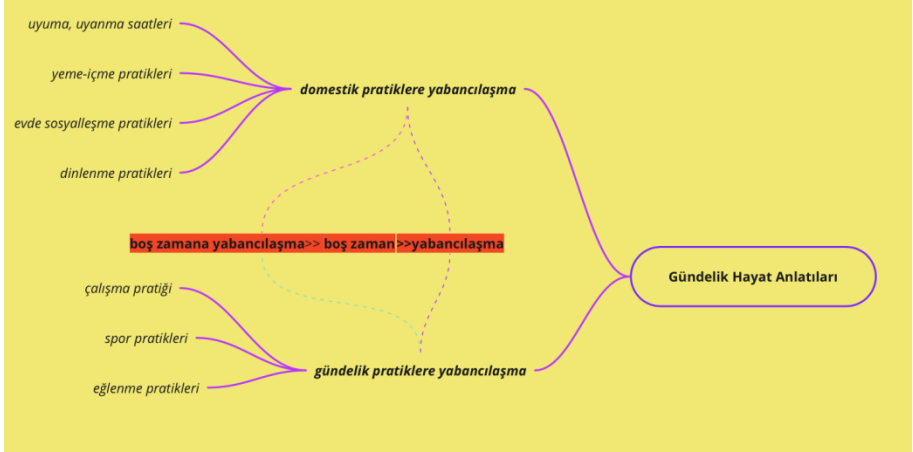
uyuma, uyanma saatleri

yeme-içme pratikleri

evde sosyalleşme pratikleri

dinlenme pratikleri

domestik pratiklere yabancılaşma

boş zamana yabancılaşma>> boş zaman >>yabancılaşma

Gündelik Hayat Anlatıları

çalışma pratiği

spor pratikleri

eğlenme pratikleri

gündelik pratiklere yabancılaşma